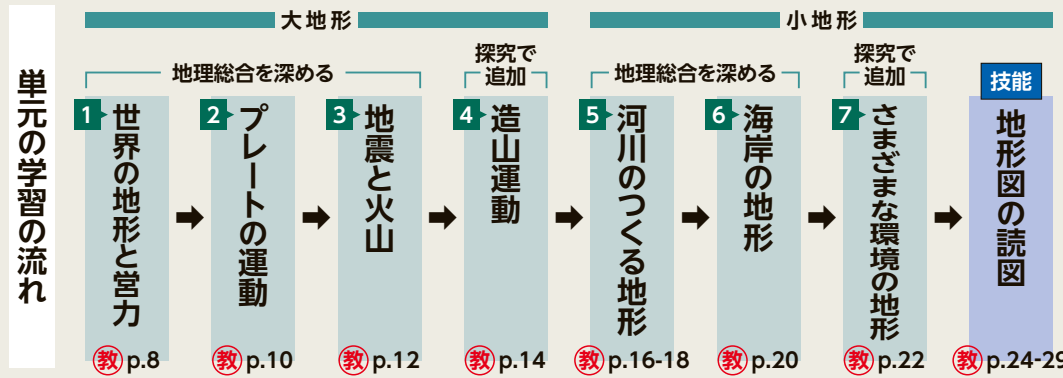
単元の学習の流れ

大地形

小地形

地理総合を深める

探究で追加

地理総合を深める

探究で追加

技能

1 世界の地形と営力
教 p.8

2 プレートの運動
教 p.10

3 地震と火山
教 p.12

4 造山運動
教 p.14

5 河川のつくる地形
教 p.16-18

6 海岸の地形
教 p.20

7 さまざまな環境の地形
教 p.22

地形図の読図
教 p.24-29